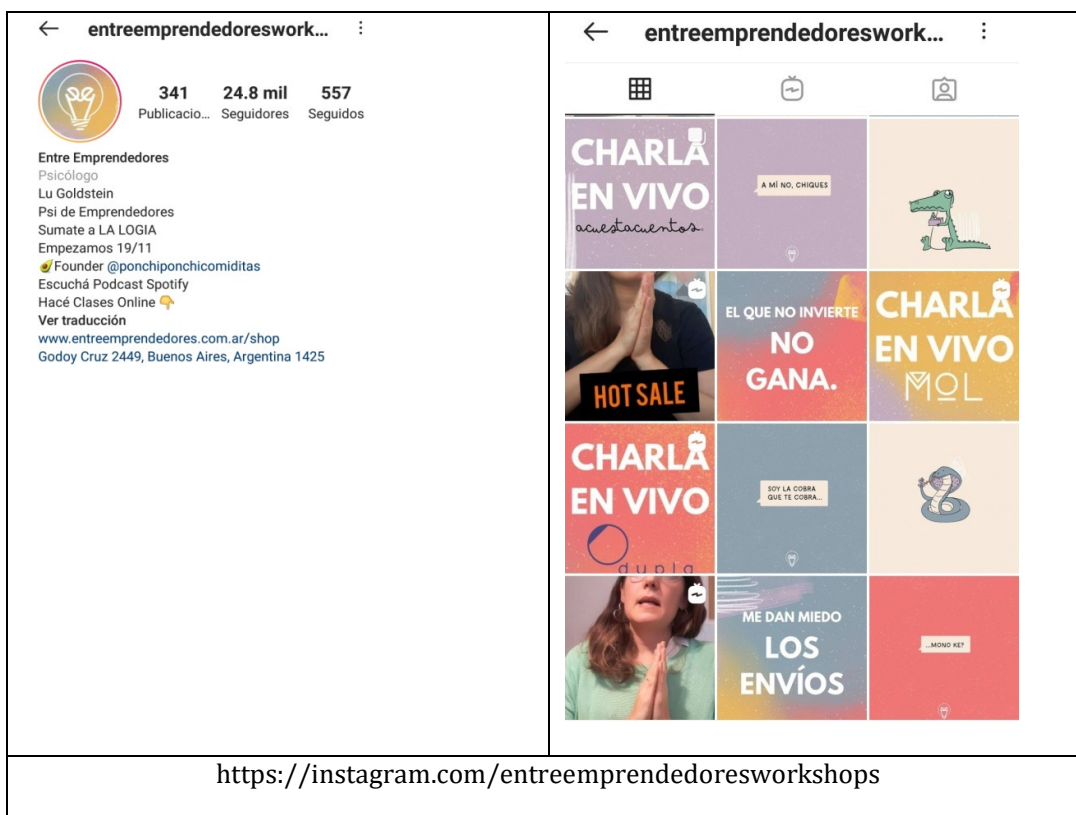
| ← entreemprendedoreswork... ⋮<br><br>341 Publicacio... 24.8 mil Seguidores 557 Seguidos<br><br>Entre Emprendedores<br>Psicólogo<br>Lu Goldstein<br>Psi de Emprendedores<br>Sumate a LA LOGIA<br>Empezamos 19/11<br>🥑Founder @ponchiponchicomiditas<br>Escuchá Podcast Spotify<br>Hacé Clases Online 👇<br>Ver traducción<br>www.entreemprendedores.com.ar/shop<br>Godoy Cruz 2449, Buenos Aires, Argentina 1425 | ← entreemprendedoreswork... ⋮<br><br>CHARLA EN VIVO acuestacuentos<br>A MÍ NO, CHIQUES<br>HOT SALE<br>EL QUE NO INVIERTE NO GANA.<br>CHARLA EN VIVO MOL<br>CHARLA EN VIVO dupla<br>SOY LA COBRA QUE TE COBRA...<br>ME DAN MIEDO LOS ENVÍOS<br>...MONO KE? |
|---|---|
| https://instagram.com/entreemprendedoresworkshops | |